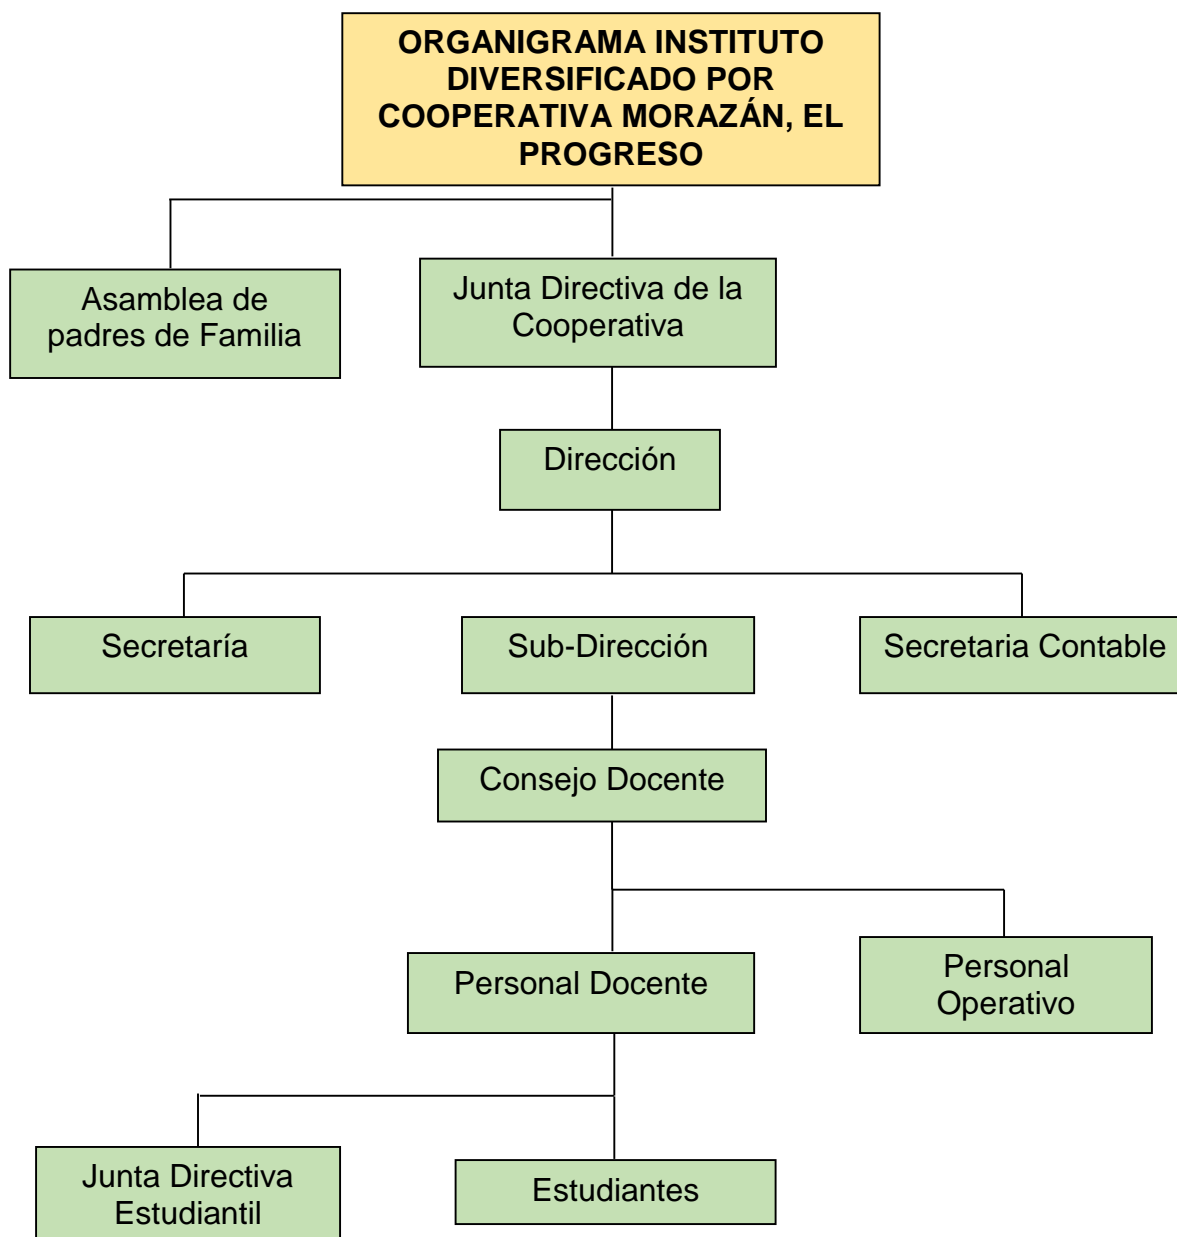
ORGANIGRAMA INSTITUTO DIVERSIFICADO POR COOPERATIVA MORAZÁN, EL PROGRESO

Asamblea de padres de Familia

Junta Directiva de la Cooperativa

Dirección

Secretaría

Sub-Dirección

Secretaria Contable

Consejo Docente

Personal Docente

Personal Operativo

Junta Directiva Estudiantil

Estudiantes